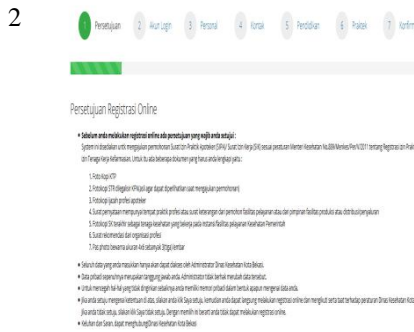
2

1 Persetujuan 2 Akun Login 3 Personal 4 Kontak 5 Pendidikan 6 Praktek 7 Konfirm

Persetujuan Registrasi Online

• Sebelum anda melakukan registrasi online ada persetujuan yang wajib anda setujui :

System ini disediakan untuk mengajukan permohonan Surat Izin Praktik Apoteker (SIPA)/ Surat Izin Kerja (SIK) sesuai peraturan Menteri Kesehatan No.889/Menkes/Per/V/2011 tentang Registrasi Izin Praktik dan Tenaga Kerja Kefarmasian. Untuk itu ada beberapa dokumen yang harus anda lengkapi yaitu :

1. Foto Kopi KTP
2. Fotokopi STR (dilegalisir KFN/asli agar dapat diperlihatkan saat mengajukan permohonan)
3. Fotokopi ijazah profesi apoteker
4. Surat pernyataan mempunyai tempat praktik profesi atau surat keterangan dari pemohon fasilitas pelayanan atau dari pimpinan fasilitas produksi atau distribusi/penyaluran
5. Fotokopi SIK terakhir sebagai Kesehatan yang bekerja pada instansi fasilitas pelayanan Kesehatan Pemerintah
6. Surat rekomendasi dari organisasi profesi
7. Pas photo berwarna ukuran 4x6 sebanyak 3(tiga) lembar

• Seluruh data yang anda masukkan hanya akan dapat diakses oleh Administrator Dinas Kesehatan Kota Bekasi.
• Data pribadi sepenuhnya merupakan tanggung jawab anda. Administrator tidak berhak merubah data tersebut.
• Untuk menengah hal-hal yang tidak diinginkan sebaiknya anda memiliki memori pribadi dalam bentuk apapun mengenai data anda.
• Jika anda setuju mengenai ketentuan di atas, silakan anda klik Saya setuju, kemudian anda dapat langsung melakukan registrasi online dan mengikuti serta taat terhadap peraturan Dinas Kesehatan Kota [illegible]
Jika anda tidak setuju, silakan klik Saya tidak setuju. Dengan memilih ini berarti anda tidak dapat melakukan registrasi online.
• Keluhan dan Saran, dapat menghubungi Dinas Kesehatan Kota Bekasi